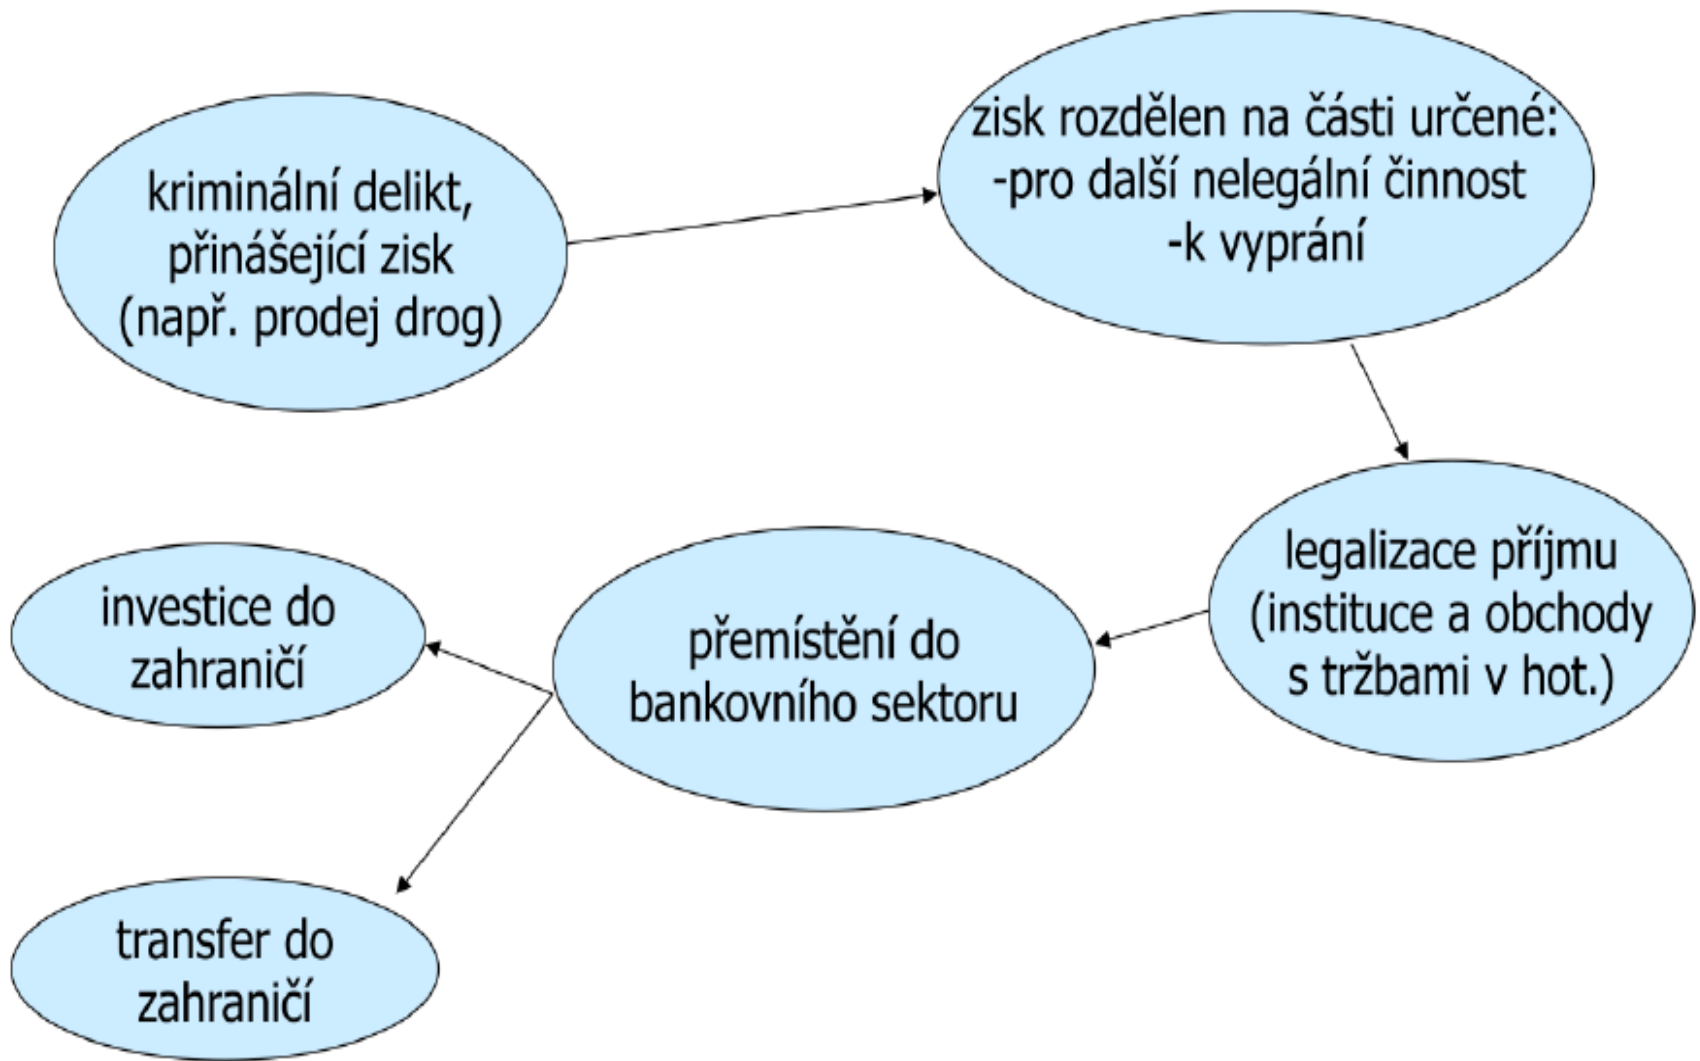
kriminální delikt, přinášející zisk (např. prodej drog)

zisk rozdělen na části určené:
-pro další nelegální činnost
-k vyprání

legalizace příjmu (instituce a obchody s tržbami v hot.)

přemístění do bankovního sektoru

investice do zahraničí

transfer do zahraničí